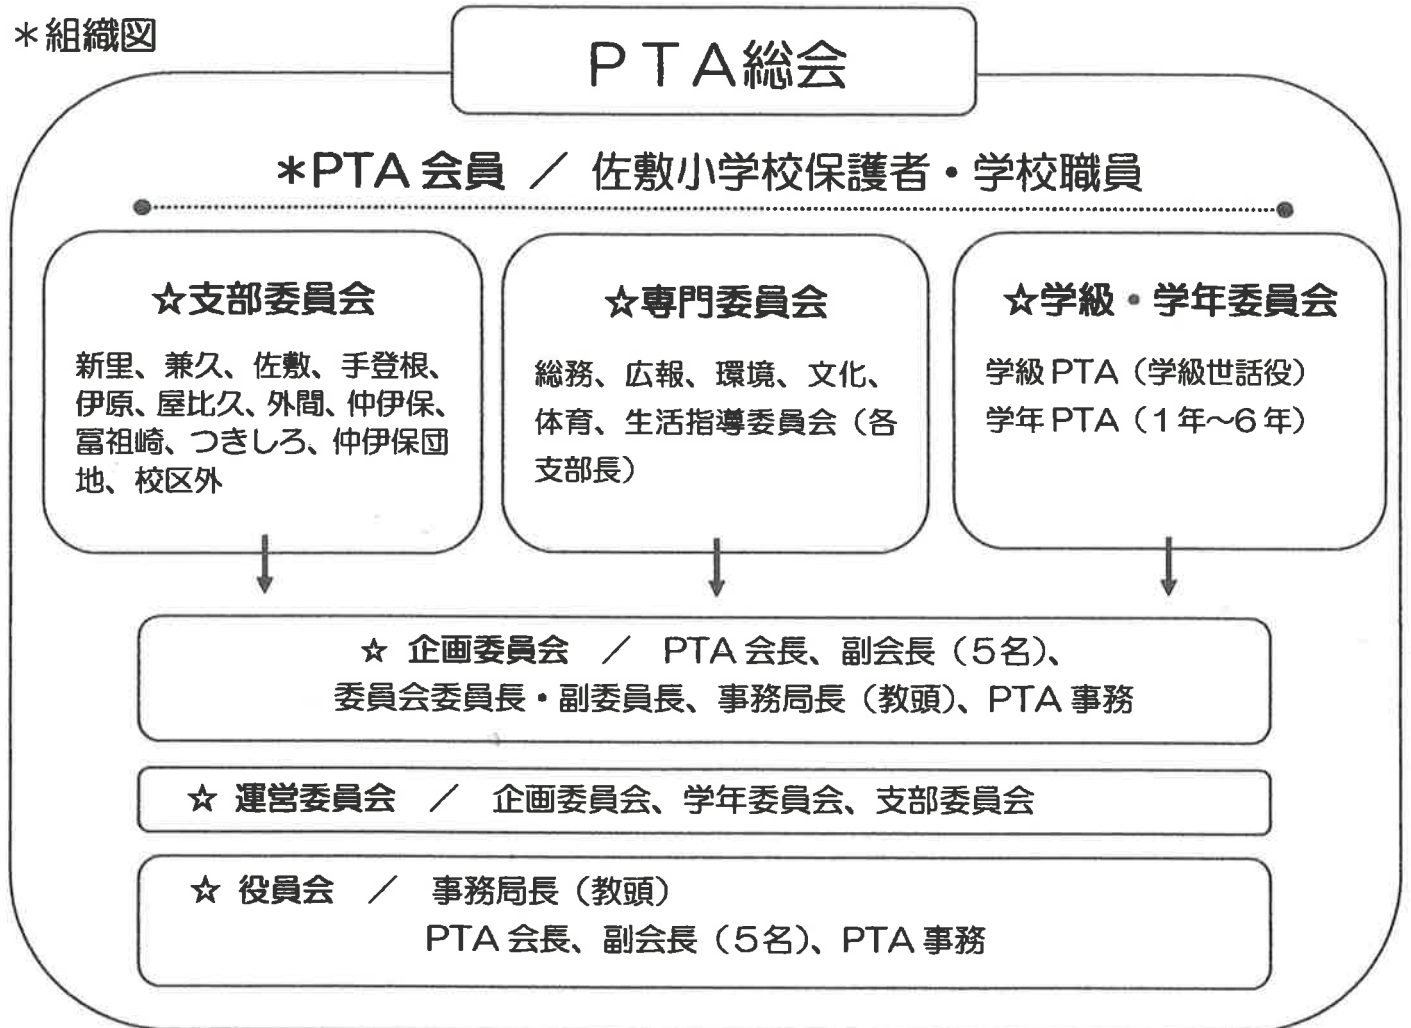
＊組織図

ＰＴＡ総会

＊PTA 会員 ／ 佐敷小学校保護者・学校職員

☆支部委員会

新里、兼久、佐敷、手登根、伊原、屋比久、外間、仲伊保、冨祖崎、つきしろ、仲伊保団地、校区外

☆専門委員会

総務、広報、環境、文化、体育、生活指導委員会（各支部長）

☆学級・学年委員会

学級 PTA（学級世話役）
学年 PTA（1年～6年）

☆ 企画委員会 ／ PTA 会長、副会長（5名）、委員会委員長・副委員長、事務局長（教頭）、PTA 事務

☆ 運営委員会 ／ 企画委員会、学年委員会、支部委員会

☆ 役員会 ／ 事務局長（教頭）
PTA 会長、副会長（5名）、PTA 事務